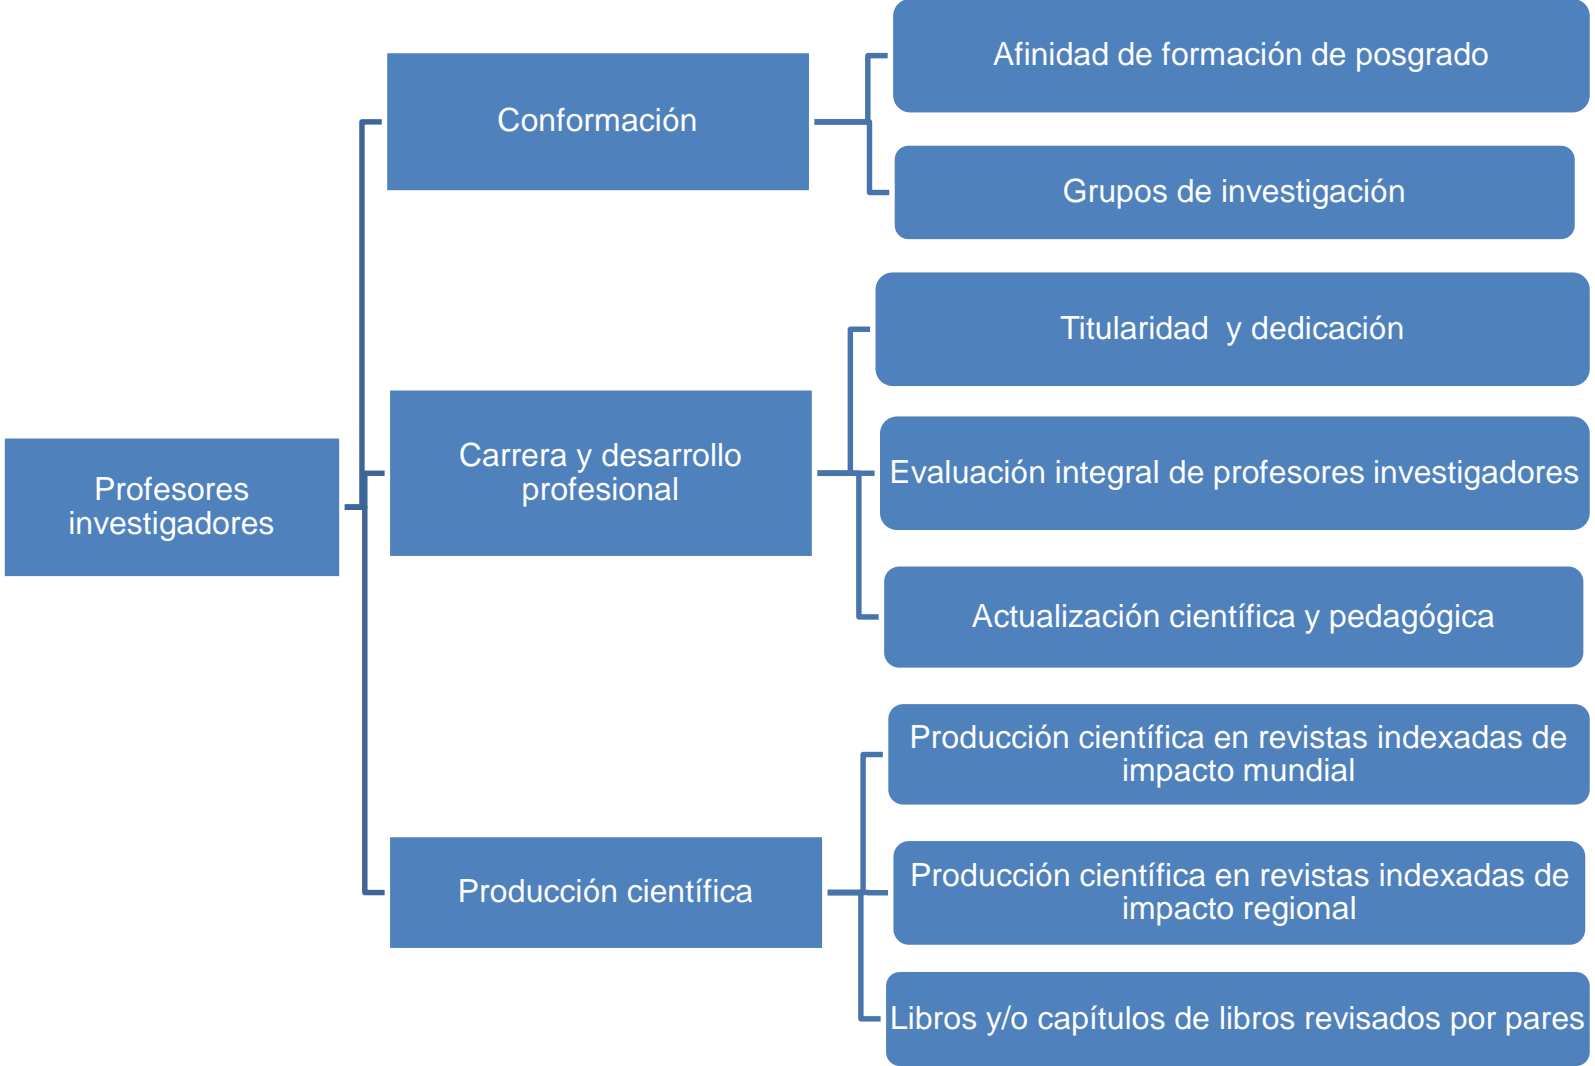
Profesores investigadores

Conformación

Afinidad de formación de posgrado

Grupos de investigación

Carrera y desarrollo profesional

Titularidad y dedicación

Evaluación integral de profesores investigadores

Actualización científica y pedagógica

Producción científica

Producción científica en revistas indexadas de impacto mundial

Producción científica en revistas indexadas de impacto regional

Libros y/o capítulos de libros revisados por pares